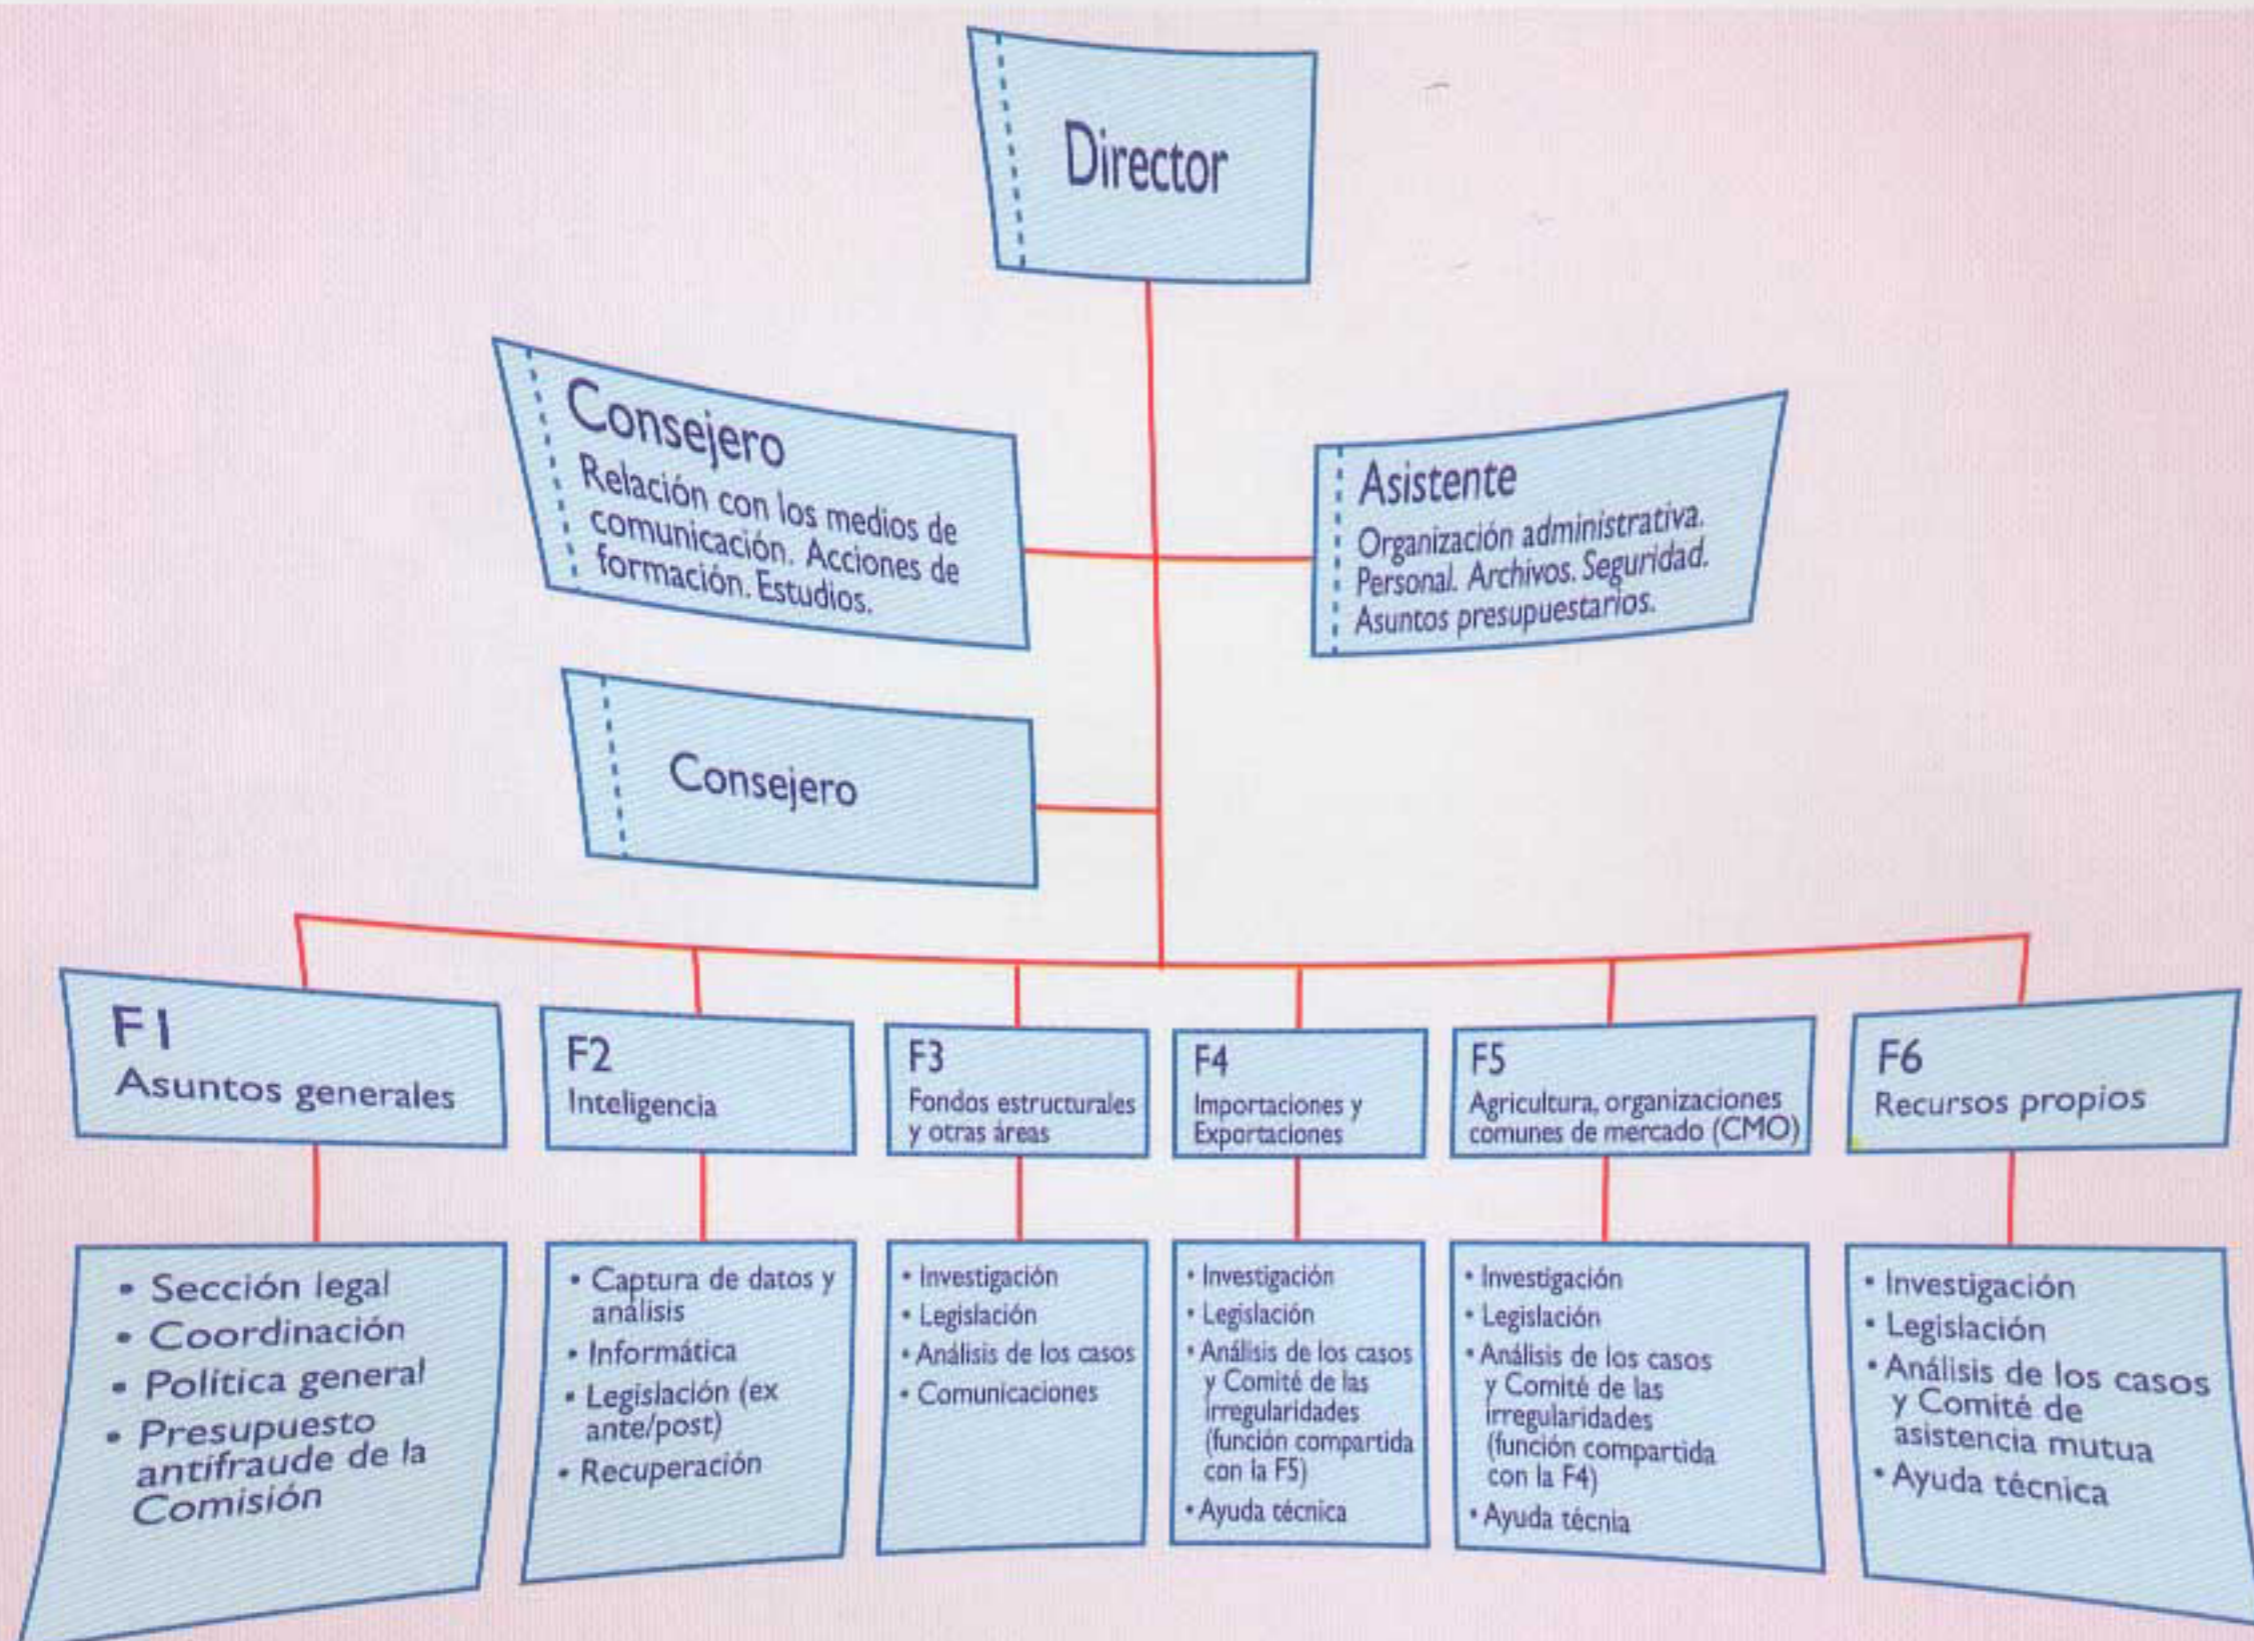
Director

Consejero
Relación con los medios de comunicación. Acciones de formación. Estudios.

Asistente
Organización administrativa. Personal. Archivos. Seguridad. Asuntos presupuestarios.

Consejero

F1
Asuntos generales

F2
Inteligencia

F3
Fondos estructurales y otras áreas

F4
Importaciones y Exportaciones

F5
Agricultura, organizaciones comunes de mercado (CMO)

F6
Recursos propios

• Sección legal
• Coordinación
• Política general
• Presupuesto antifraude de la Comisión

• Captura de datos y análisis
• Informática
• Legislación (ex ante/post)
• Recuperación

• Investigación
• Legislación
• Análisis de los casos
• Comunicaciones

• Investigación
• Legislación
• Análisis de los casos y Comité de las irregularidades (función compartida con la F5)
• Ayuda técnica

• Investigación
• Legislación
• Análisis de los casos y Comité de las irregularidades (función compartida con la F4)
• Ayuda técnia

• Investigación
• Legislación
• Análisis de los casos y Comité de asistencia mutua
• Ayuda técnica